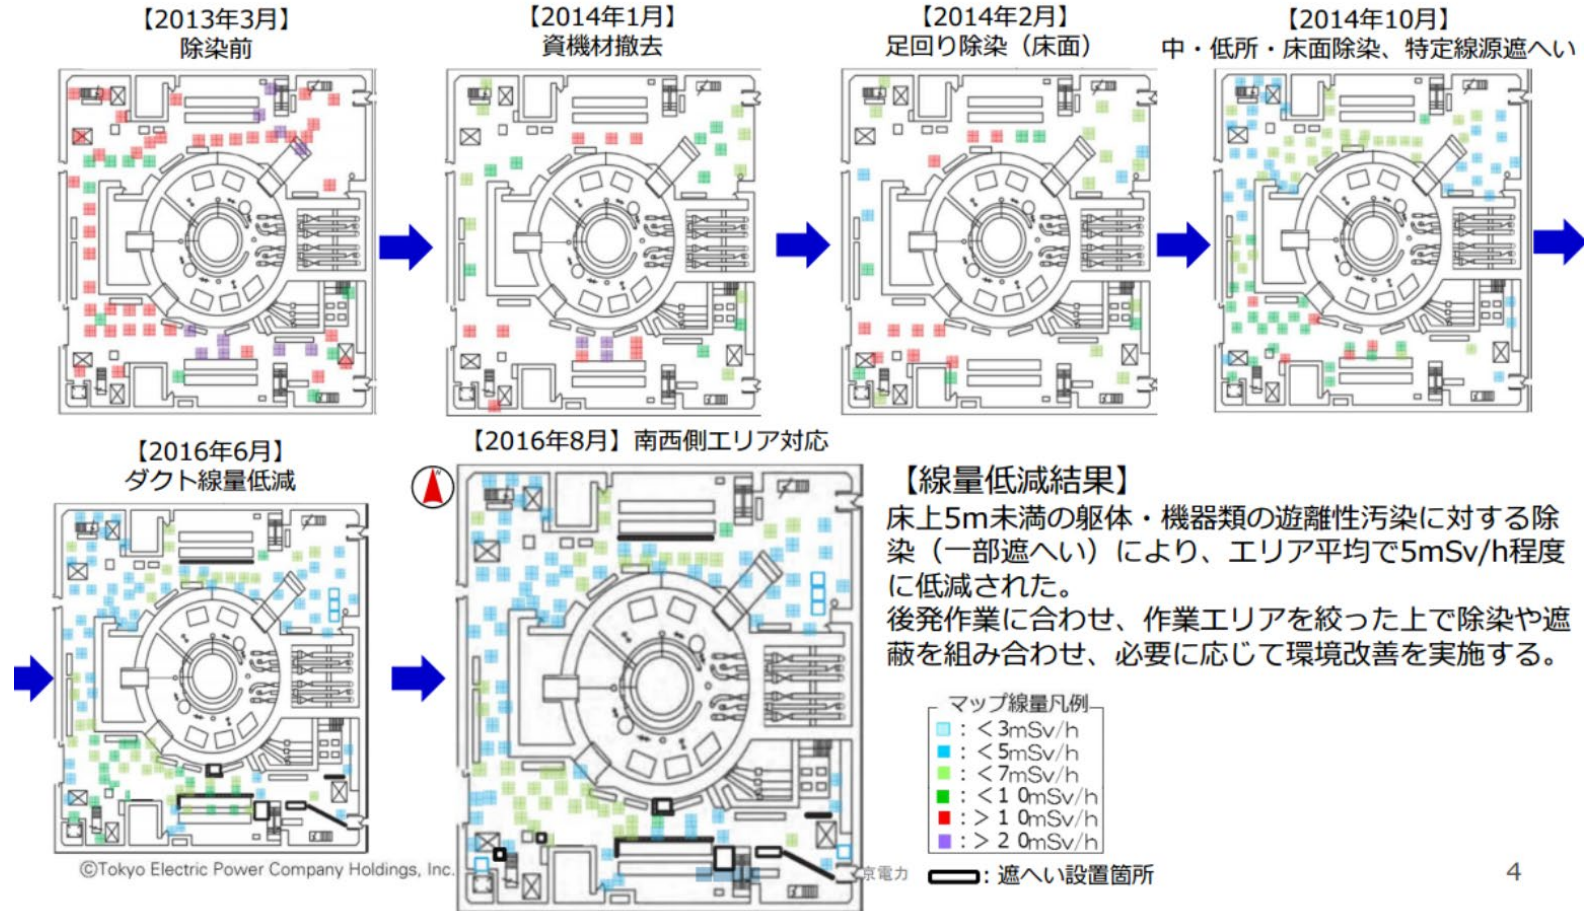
【2013年3月】
除染前

【2014年1月】
資機材撤去

【2014年2月】
足回り除染（床面）

【2014年10月】
中・低所・床面除染、特定線源遮へい

【2016年6月】
ダクト線量低減

【2016年8月】南西側エリア対応

【線量低減結果】
床上5m未満の躯体・機器類の遊離性汚染に対する除染（一部遮へい）により、エリア平均で5mSv/h程度に低減された。
後発作業に合わせ、作業エリアを絞った上で除染や遮蔽を組み合わせ、必要に応じて環境改善を実施する。

マップ線量凡例
：＜3mSv/h
：＜5mSv/h
：＜7mSv/h
：＜1 0mSv/h
：＞1 0mSv/h
：＞2 0mSv/h
：遮へい設置箇所

©Tokyo Electric Power Company Holdings, Inc. 京電力

4